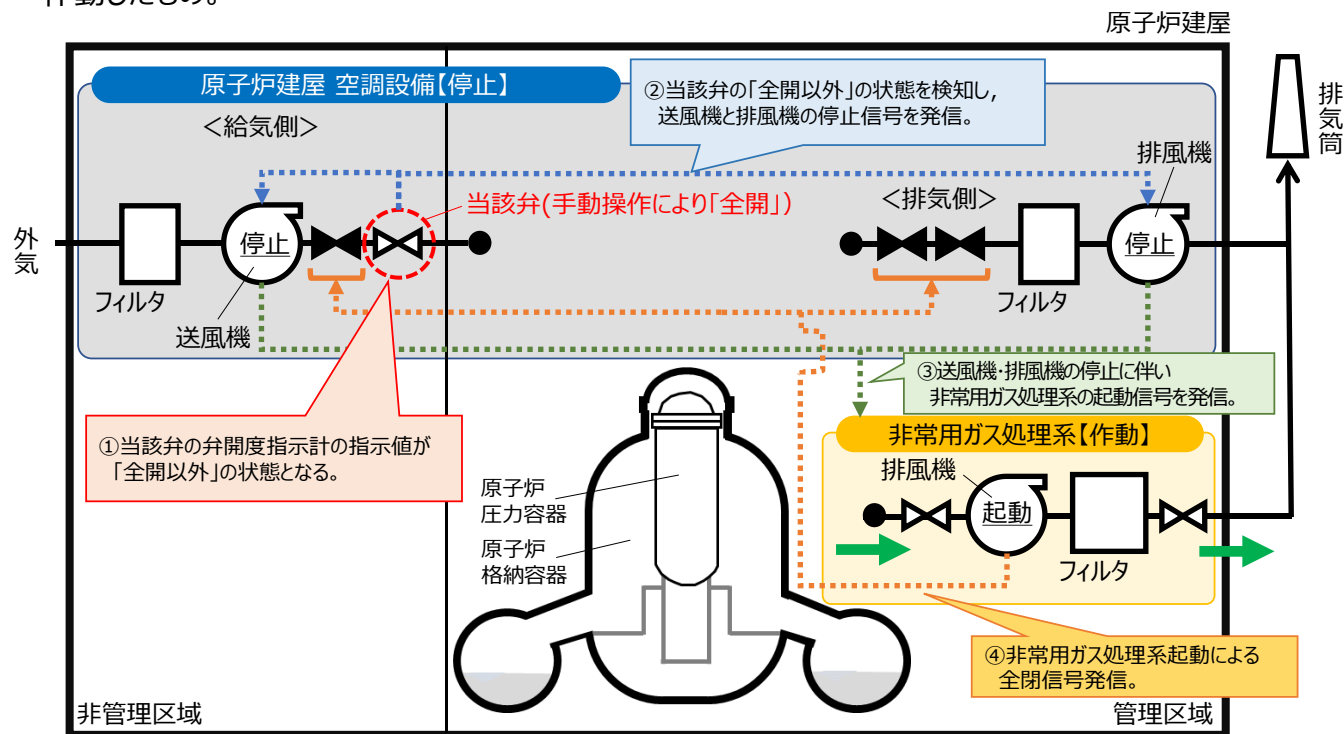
作動したもの。

原子炉建屋

原子炉建屋 空調設備【停止】

②当該弁の「全開以外」の状態を検知し、送風機と排風機の停止信号を発信。

排気筒

＜給気側＞

排風機

当該弁(手動操作により「全開」)

＜排気側＞

外気

停止

停止

フィルタ

フィルタ

送風機

③送風機・排風機の停止に伴い非常用ガス処理系の起動信号を発信。

非常用ガス処理系【作動】

①当該弁の弁開度指示計の指示値が「全開以外」の状態となる。

排風機

原子炉圧力容器

起動

原子炉格納容器

フィルタ

④非常用ガス処理系起動による全閉信号発信。

非管理区域

管理区域